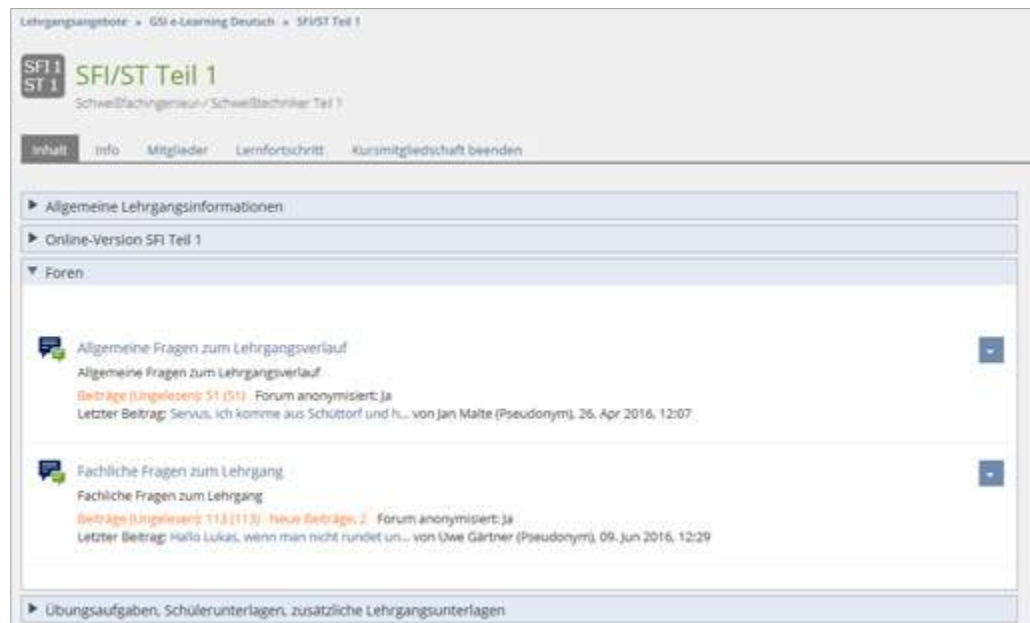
Lehrgangsangebote » GSI e-Learning Deutsch » SFI/ST Teil 1

SFI 1
ST 1

SFI/ST Teil 1

Schweißfachingenieur / Schweißtechniker Teil 1

Inhalt Info Mitglieder Lernfortschritt Kursmitgliedschaft beenden

▶ Allgemeine Lehrgangsinformationen

▶ Online-Version SFI Teil 1

▼ Foren

Allgemeine Fragen zum Lehrgangsverlauf

Allgemeine Fragen zum Lehrgangsverlauf

Beiträge (Ungelesen): 51 (51) Forum anonymisiert: Ja

Letzter Beitrag: Servus, ich komme aus Schüttorf und h... von Jan Malte (Pseudonym), 26. Apr 2016, 12:07

Fachliche Fragen zum Lehrgang

Fachliche Fragen zum Lehrgang

Beiträge (Ungelesen): 113 (113) Neue Beiträge: 2 Forum anonymisiert: Ja

Letzter Beitrag: Hallo Lukas, wenn man nicht rundet un... von Uwe Gärtner (Pseudonym), 09. Jun 2016, 12:29

▶ Übungsaufgaben, Schülerunterlagen, zusätzliche Lehrgangsunterlagen